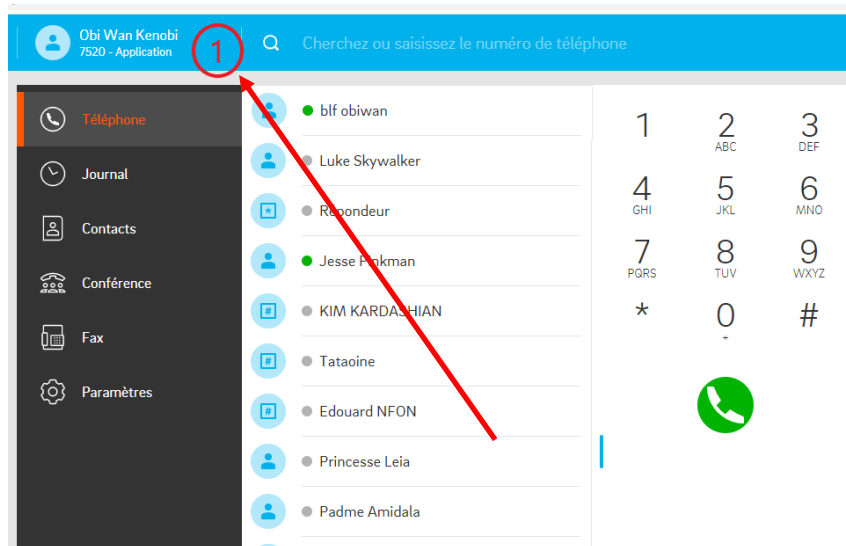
Obi Wan Kenobi
7520 - Application

1

Cherchez ou saisissez le numéro de téléphone

Téléphone
Journal
Contacts
Conférence
Fax
Paramètres

blf obiwan
Luke Skywalker
Répondeur
Jesse Pinkman
KIM KARDASHIAN
Tataoine
Edouard NFON
Princesse Leia
Padme Amidala

1
2 ABC
3 DEF
4 GHI
5 JKL
6 MNO
7 PQRS
8 TUV
9 WXYZ
*
0 +
#